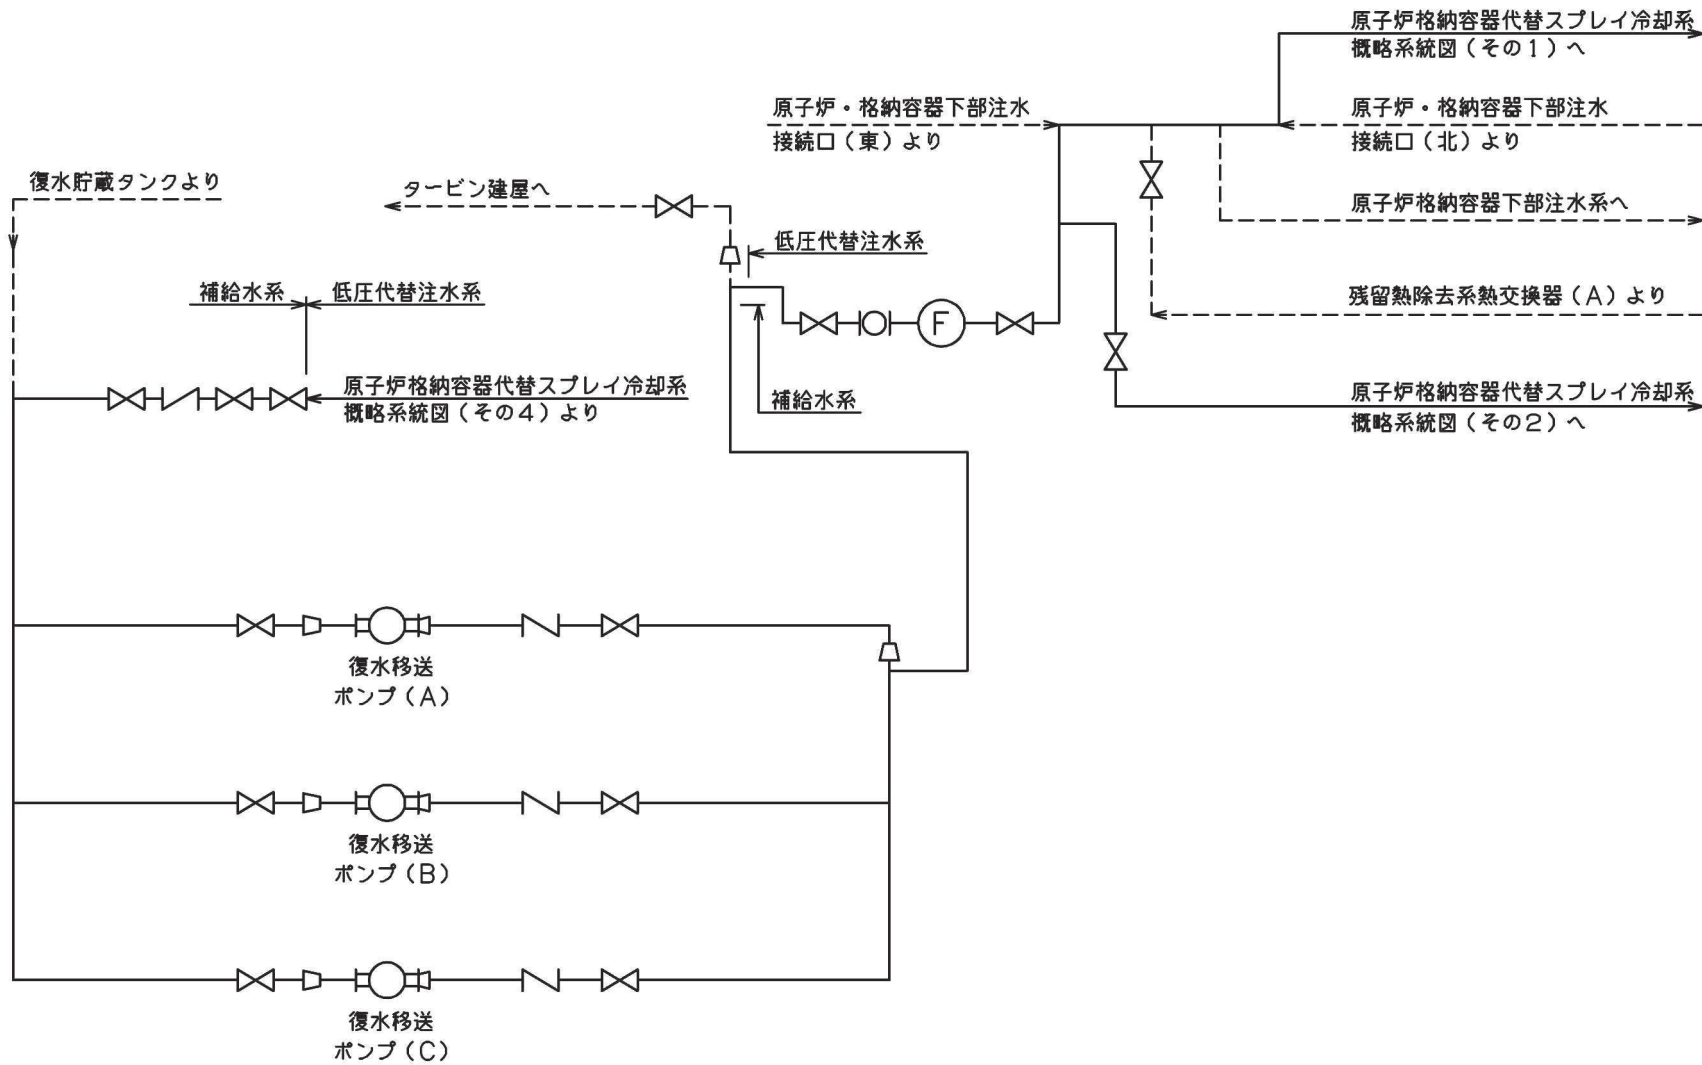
原子炉格納容器代替スプレイ冷却系
概略系統図（その１）へ

原子炉・格納容器下部注水
接続口（東）より

原子炉・格納容器下部注水
接続口（北）より

復水貯蔵タンクより

タービン建屋へ

原子炉格納容器下部注水系へ

低圧代替注水系

補給水系

低圧代替注水系

F

残留熱除去系熱交換器（A）より

原子炉格納容器代替スプレイ冷却系
概略系統図（その４）より

補給水系

原子炉格納容器代替スプレイ冷却系
概略系統図（その２）へ

復水移送
ポンプ（A）

復水移送
ポンプ（B）

復水移送
ポンプ（C）